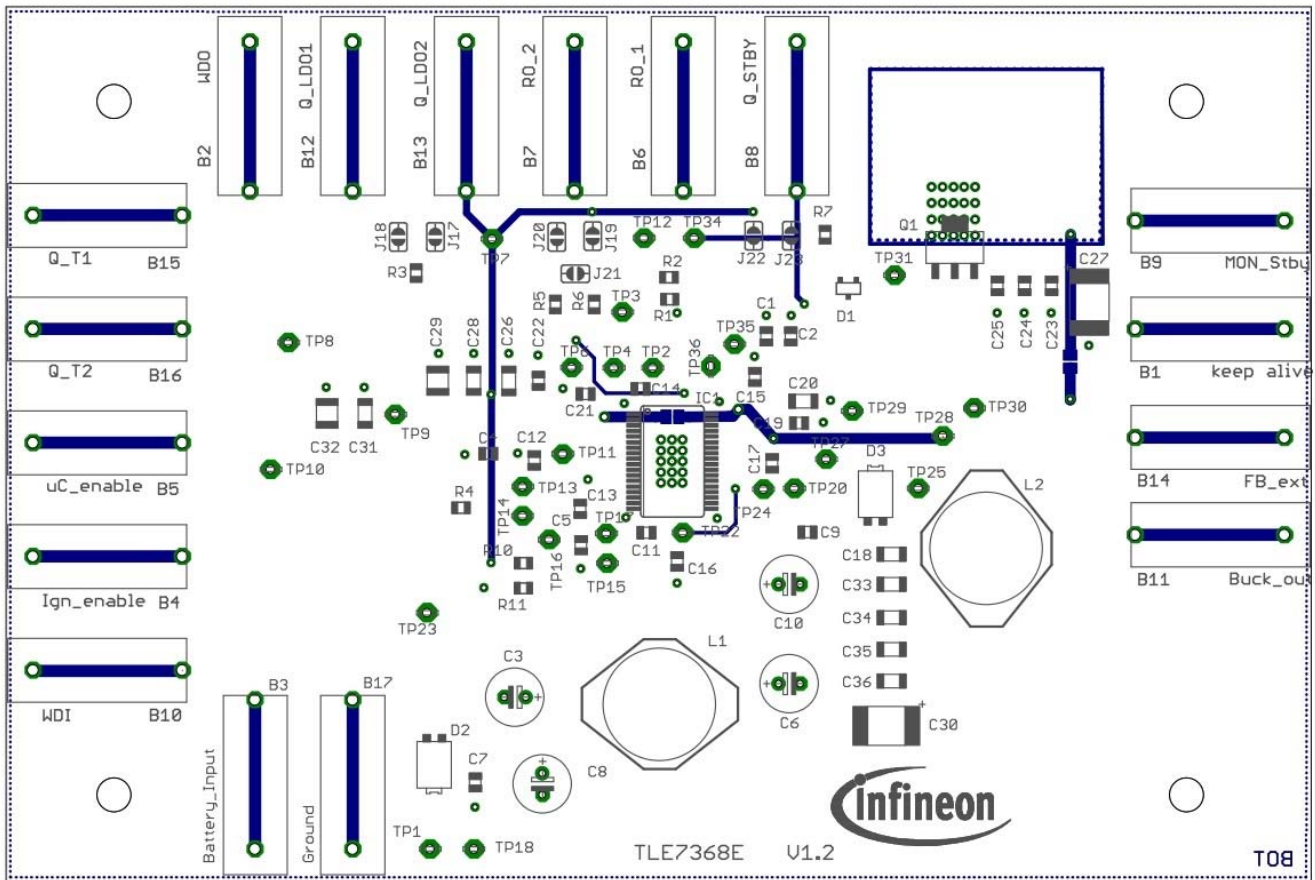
WDO
B2
Q_LDO1
B12
Q_LDO2
B13
RO_2
B7
RO_1
B6
Q_STBY
B8

Q_T1
B15
Q_T2
B16
uC_enable
B5
Ign_enable
B4
WDI
B10

B9
MON_Stby
B1
keep alive
B14
FB_ext
B11
Buck_out

J18
J17
TP7
J20
J19
TP12
TP34
J22
J23
R7
Q1
R3
J21
R2
TP31
R5
R6
TP3
R1
D1
C27
C1
C2
C25
C24
C23
TP8
C29
C28
C26
C22
TP6
TP4
TP2
TP36
TP35
C14
C20
C32
C31
TP9
C21
IC1
C15
C19
TP29
TP28
TP30
C4
C12
TP11
TP27
D3
TP10
C17
TP25
L2
TP13
C13
TP20
R4
TP14
TP24
C5
TP17
C11
TP22
C9
R10
TP16
TP15
C16
C18
R11
C33
C10
C34
TP23
C35
B3
B17
C3
L1
C36
C6
C30
D2
C7
C8
Battery_Input
Ground
infineon
TP1
TP18
TLE7368E
V1.2
TOB